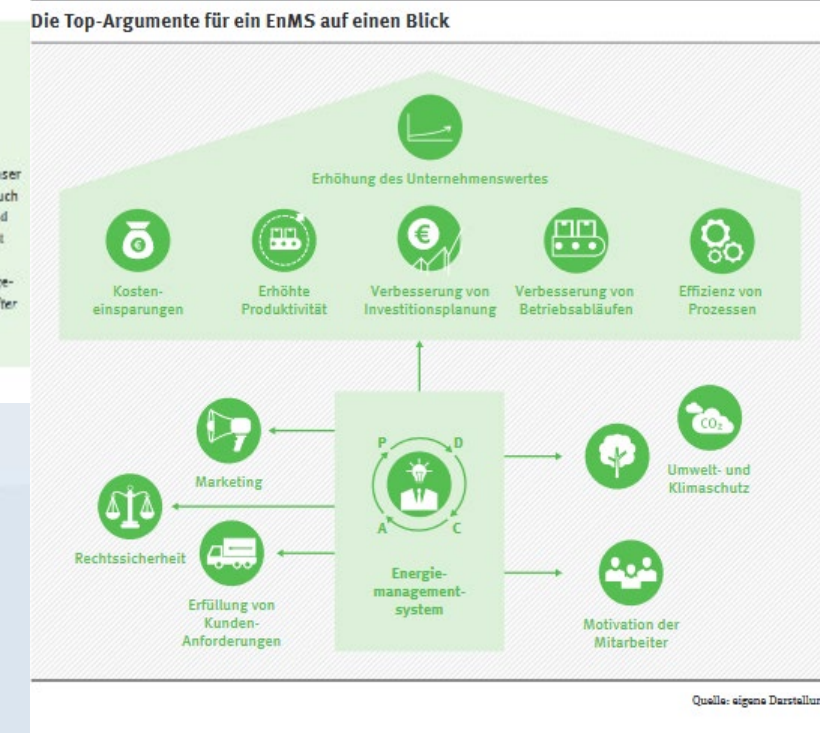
Die Top-Argumente für ein EnMS auf einen Blick

Erhöhung des Unternehmenswertes

Kosteneinsparungen

Erhöhte Produktivität

Verbesserung von Investitionsplanung

Verbesserung von Betriebsabläufen

Effizienz von Prozessen

Marketing

P D A C

Umwelt- und Klimaschutz

$CO_2$

Rechtssicherheit

Erfüllung von Kunden-Anforderungen

Energiemanagementsystem

Motivation der Mitarbeiter

Quelle: eigene Darstellun

aser
uch
d
t
e-
fter